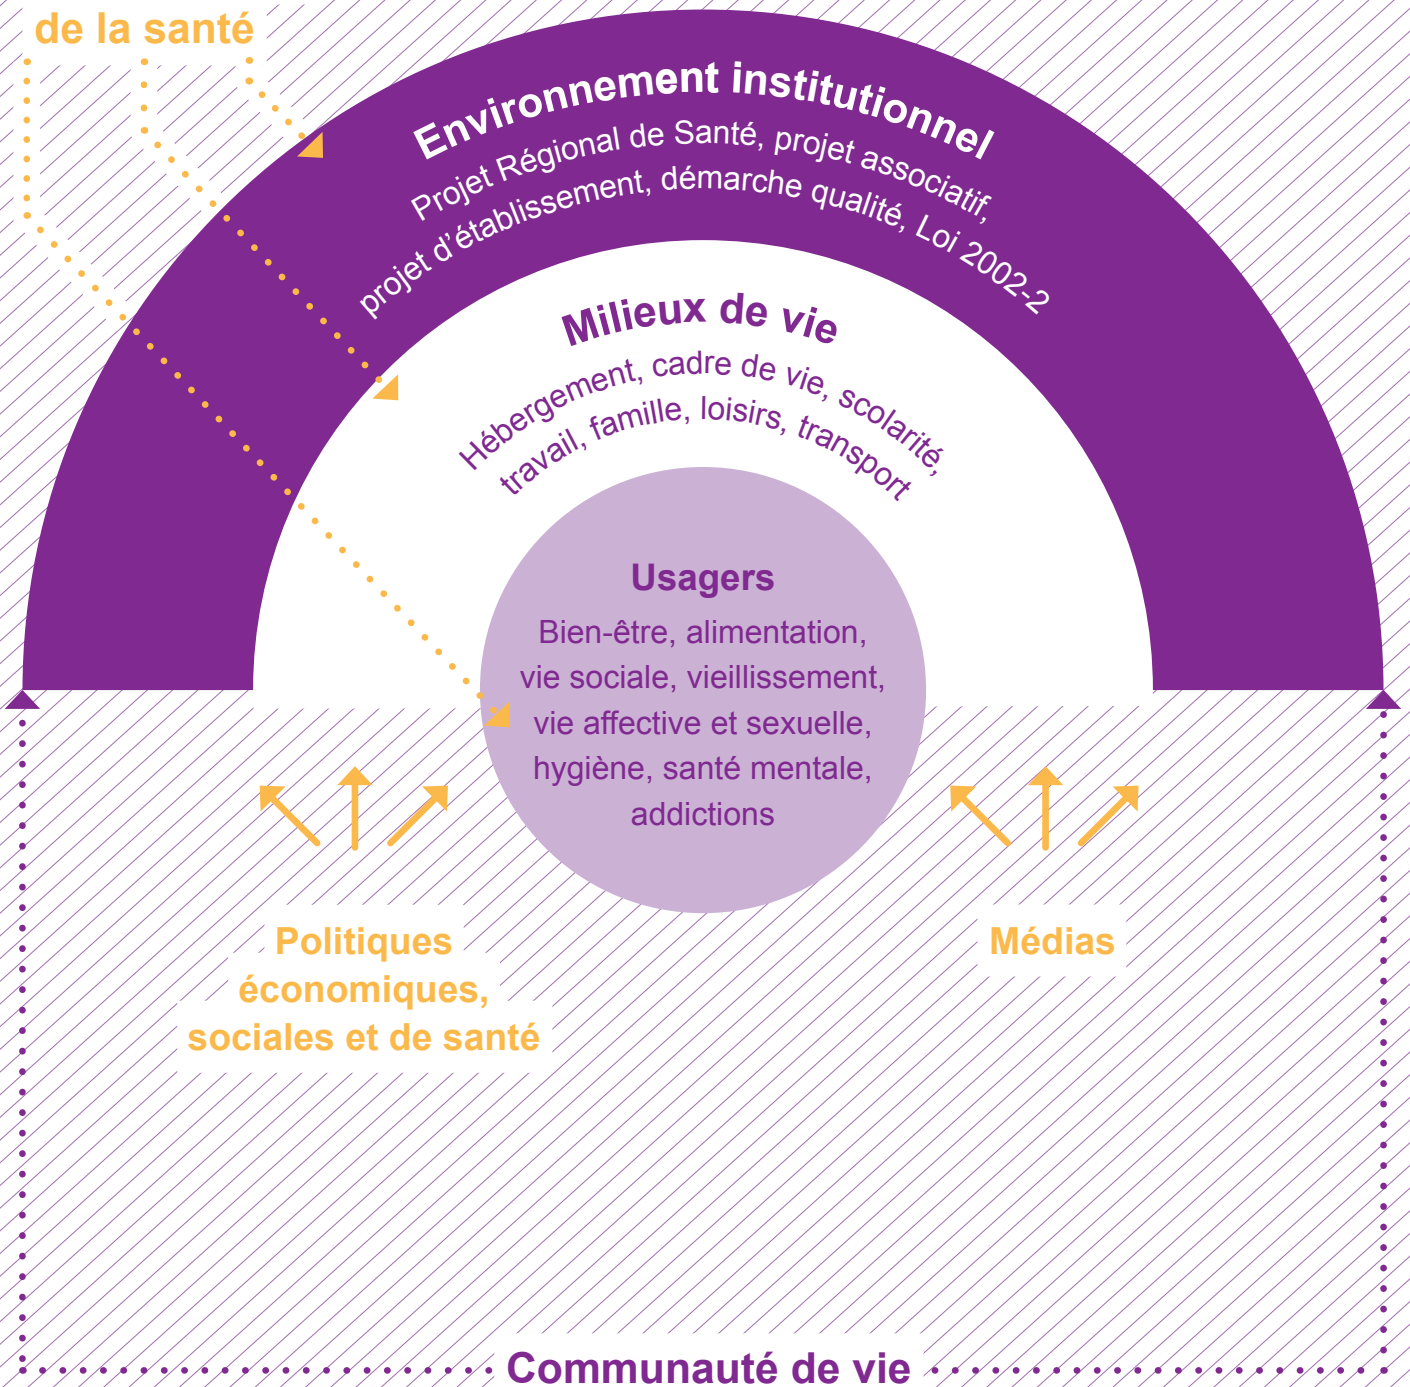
de la santé

Environnement institutionnel

Projet Régional de Santé, projet associatif, projet d'établissement, démarche qualité, Loi 2002-2

Milieux de vie

Hébergement, cadre de vie, scolarité, travail, famille, loisirs, transport

Usagers

Bien-être, alimentation, vie sociale, vieillissement, vie affective et sexuelle, hygiène, santé mentale, addictions

Politiques économiques, sociales et de santé

Médias

Communauté de vie